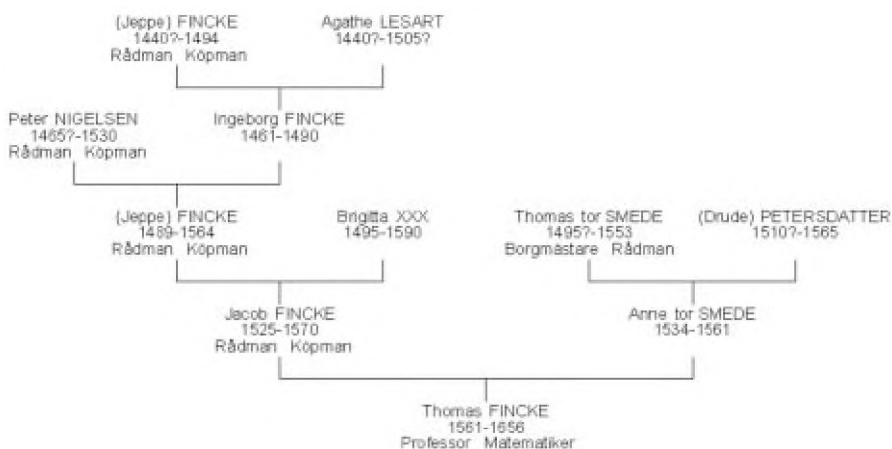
(Jeppe) FINCKE
1440?-1494
Rådman Köpman

Agathe LESART
1440?-1505?

Peter NIGELSEN
1465?-1530
Rådman Köpman

Ingeborg FINCKE
1461-1490

(Jeppe) FINCKE
1489-1564
Rådman Köpman

Brigitta XXX
1495-1590

Thomas tor SMEDE
1495?-1553
Borgmästare Rådman

(Drude) PETERSDATTER
1510?-1565

Jacob FINCKE
1525-1570
Rådman Köpman

Anne tor SMEDE
1534-1561

Thomas FINCKE
1561-1656
Professor Matematiker